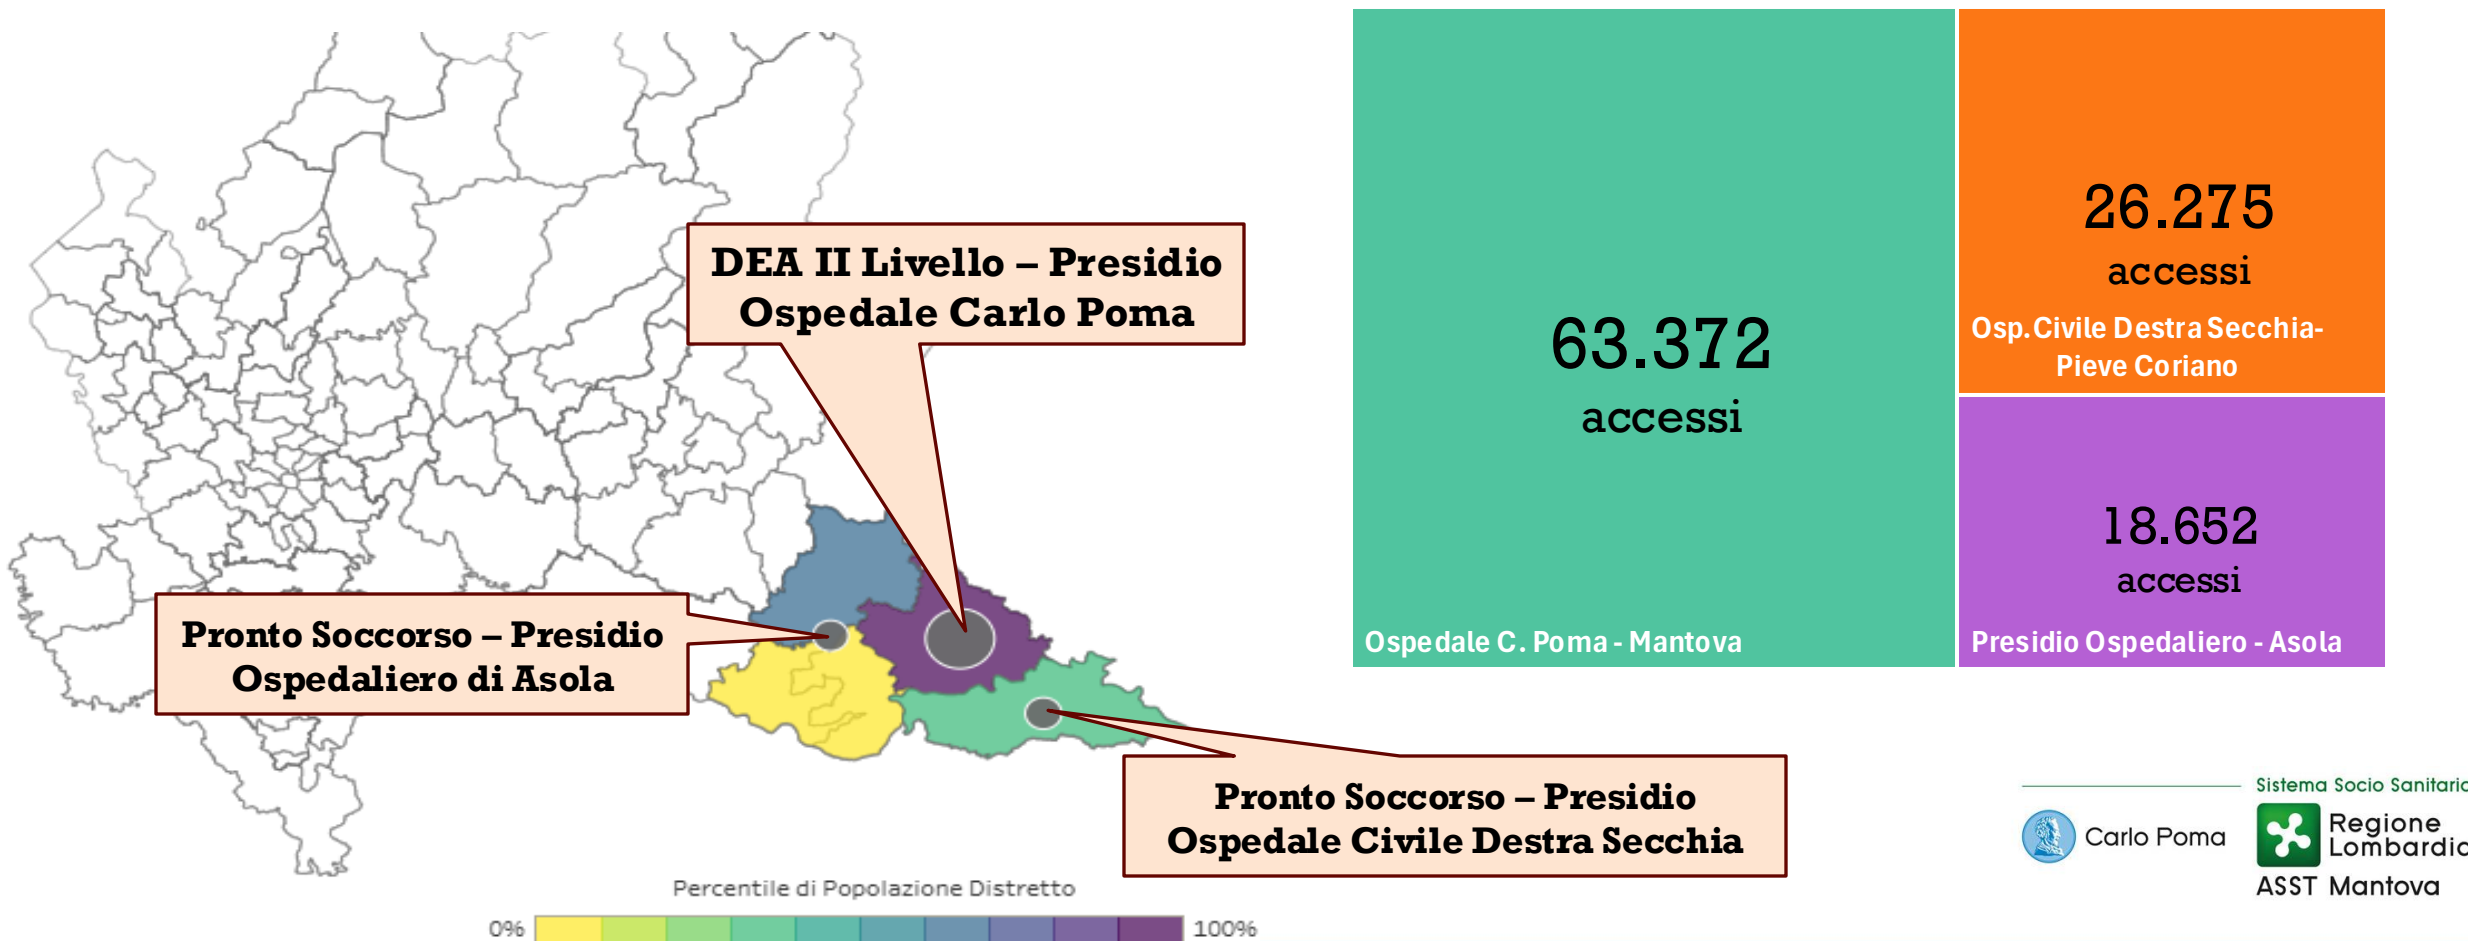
DEA II Livello – Presidio Ospedale Carlo Poma

Pronto Soccorso – Presidio Ospedaliero di Asola

Pronto Soccorso – Presidio Ospedale Civile Destra Secchia

Percentile di Popolazione Distretto

0%

100%

63.372 accessi

Ospedale C. Poma - Mantova

26.275 accessi

Osp. Civile Destra Secchia- Pieve Coriano

18.652 accessi

Presidio Ospedaliero - Asola

Carlo Poma

Sistema Socio Sanitario

Regione Lombardia

ASST Mantova